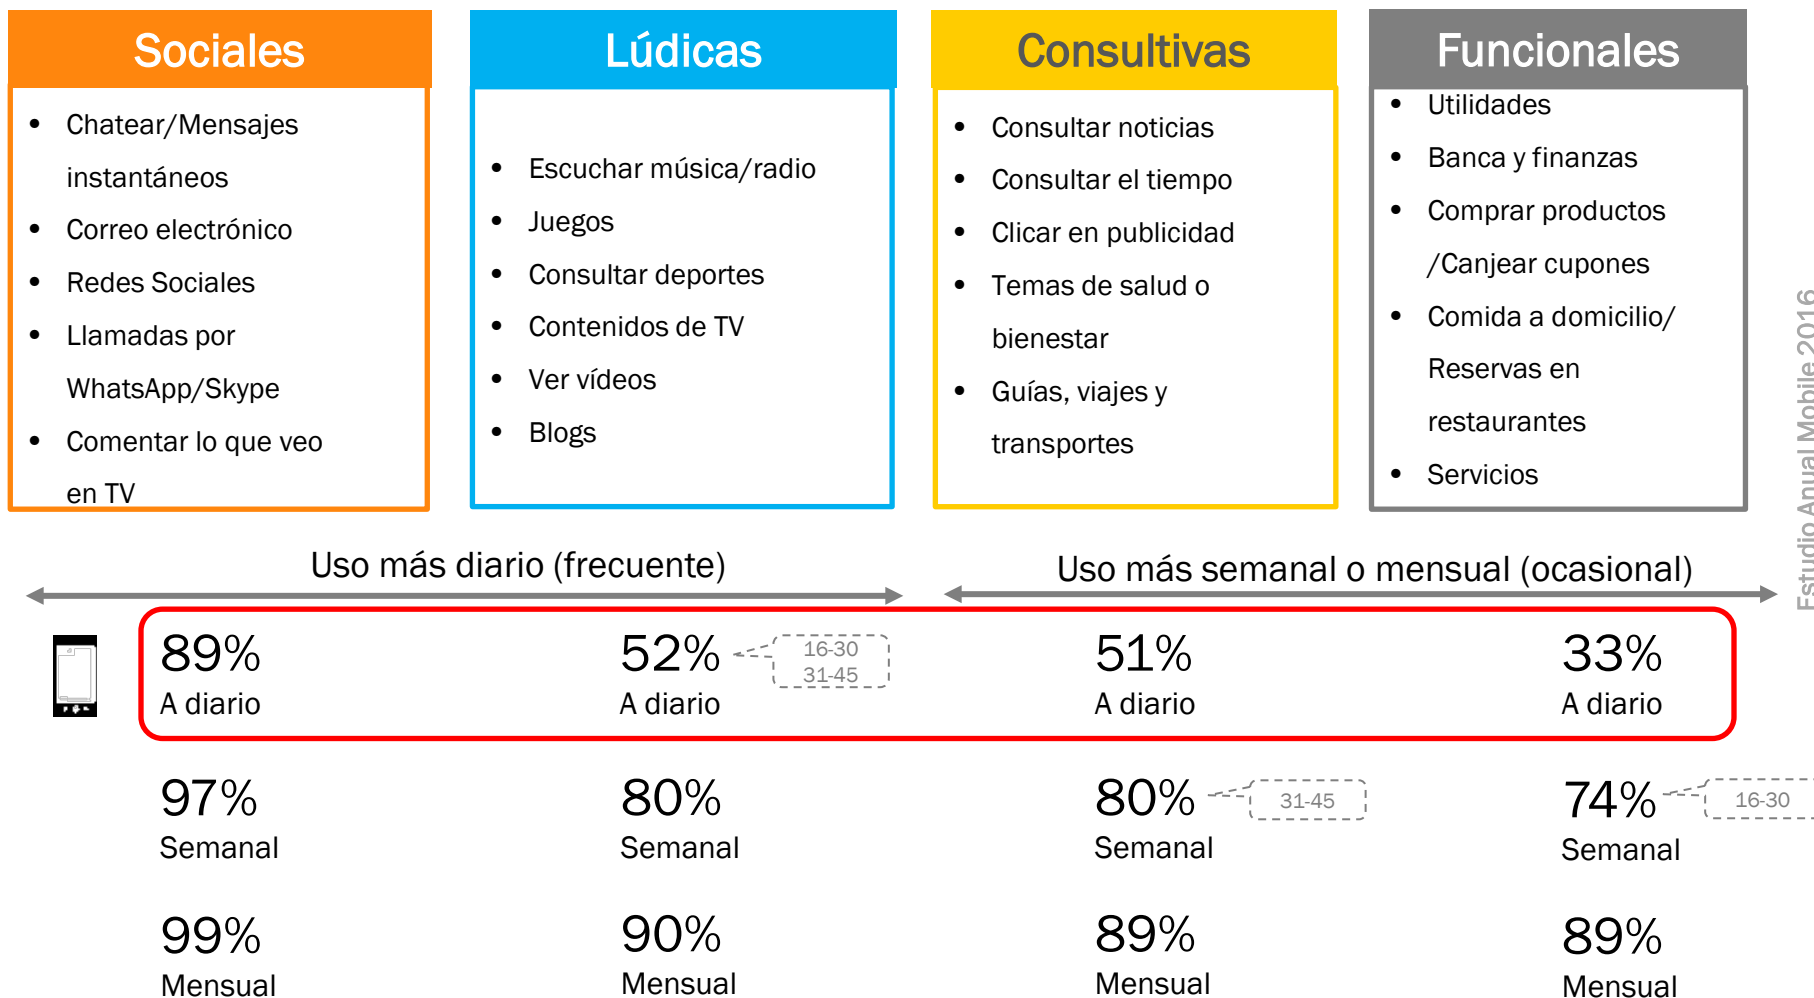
Sociales

- Chatear/Mensajes instantáneos
- Correo electrónico
- Redes Sociales
- Llamadas por WhatsApp/Skype
- Comentar lo que veo en TV

Lúdicas

- Escuchar música/radio
- Juegos
- Consultar deportes
- Contenidos de TV
- Ver vídeos
- Blogs

Consultivas

- Consultar noticias
- Consultar el tiempo
- Clicar en publicidad
- Temas de salud o bienestar
- Guías, viajes y transportes

Funcionales

- Utilidades
- Banca y finanzas
- Comprar productos /Canjear cupones
- Comida a domicilio/ Reservas en restaurantes
- Servicios

Estudio Anual Mobile 2016

Uso más diario (frecuente)

Uso más semanal o mensual (ocasional)

89%
A diario

52%
A diario
16-30
31-45

51%
A diario

33%
A diario

97%
Semanal

80%
Semanal

80%
Semanal
31-45

74%
Semanal
16-30

99%
Mensual

90%
Mensual

89%
Mensual

89%
Mensual